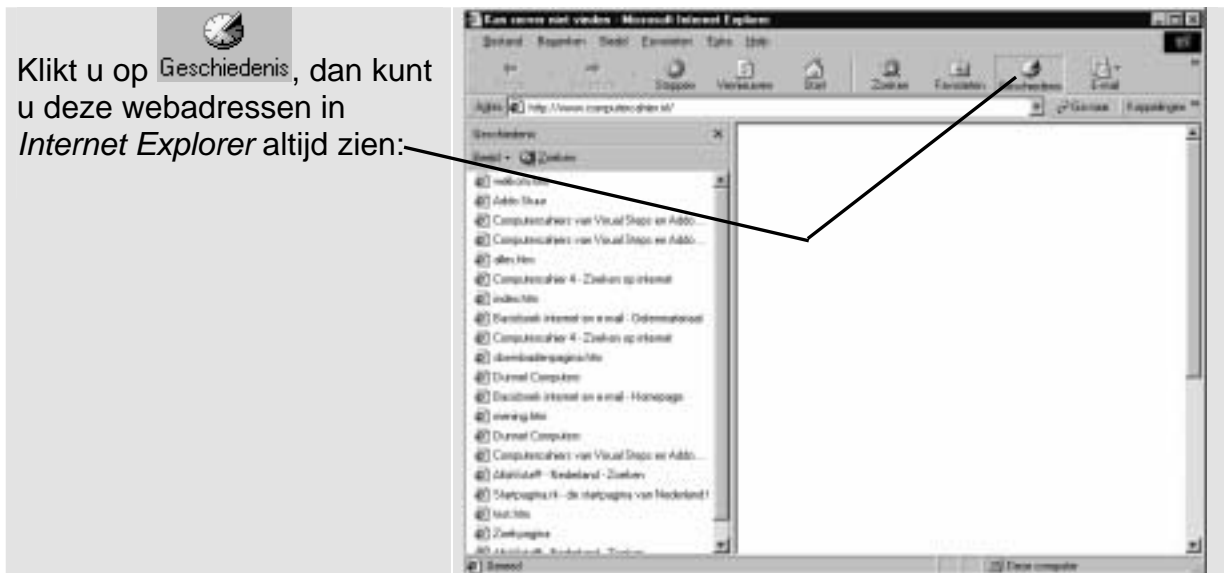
Klikt u op Geschiedenis, dan kunt u deze webadressen in *Internet Explorer* altijd zien:

Kan server niet vinden - Microsoft Internet Explorer

Bestand Bewerken Beeld Favorieten Extra Help

Stoppen Vernieuwen Start Zoeken Favorieten Geschiedenis E-mail

Adres http://www.computercahier.nl/ Ga naar Koppelingen

Geschiedenis

Beeld Zoeken

welkom.htm
Addo Stuur
Computercahiers van Visual Steps en Addo...
Computercahiers van Visual Steps en Addo...
alles.htm
Computercahier 4 - Zoeken op internet
index.htm
Basisboek internet en e-mail - Oefenmateriaal
Computercahier 4 - Zoeken op internet
downloadenpagina.htm
Dumeel Computers
Basisboek internet en e-mail - Homepage
avering.htm
Dumeel Computers
Computercahiers van Visual Steps en Addo...
AltaVista® - Nederland - Zoeken
Startpagina.nl - de startpagina van Nederland!
test.htm
Zoekpagina
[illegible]

Gereed

Deze computer